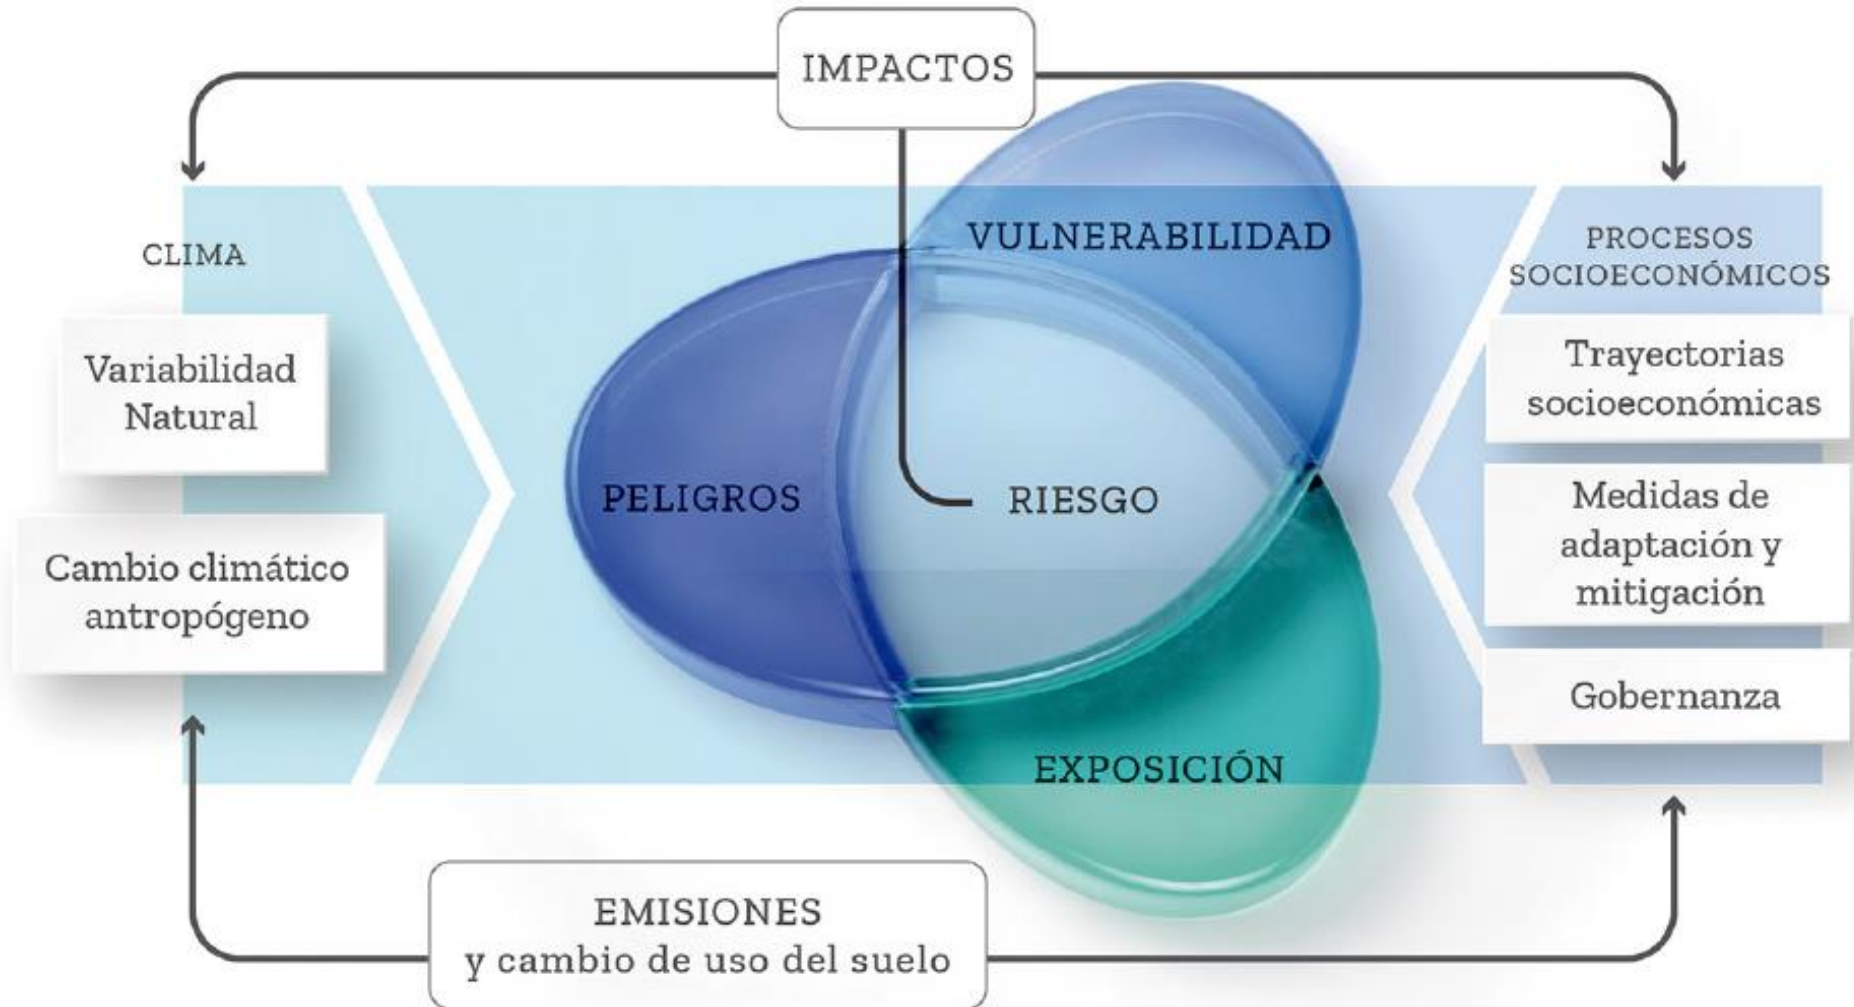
IMPACTOS

CLIMA

Variabilidad Natural

Cambio climático antropógeno

VULNERABILIDAD

PELIGROS

RIESGO

EXPOSICIÓN

PROCESOS SOCIOECONÓMICOS

Trayectorias socioeconómicas

Medidas de adaptación y mitigación

Gobernanza

EMISIONES
y cambio de uso del suelo